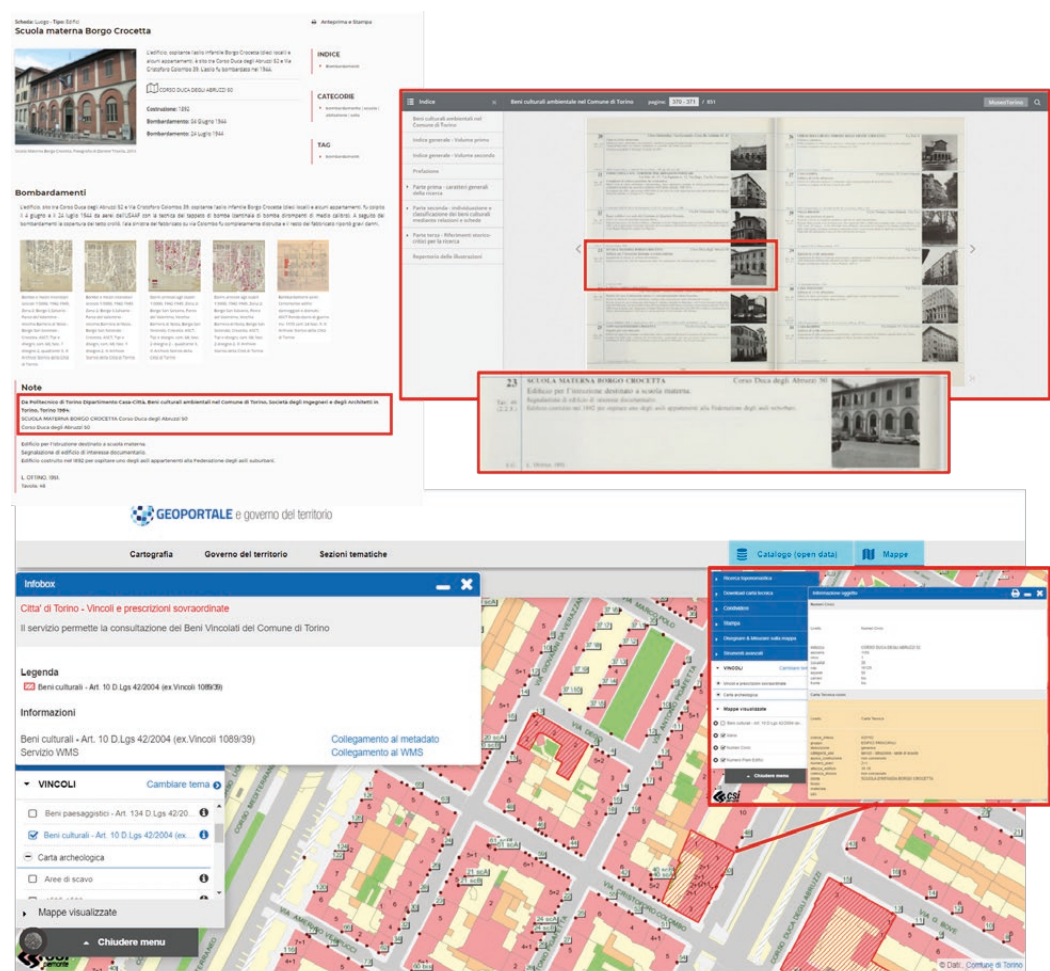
Scheda: Luogo - Tipo: Edificio
Scuola materna Borgo Crocetta

Anteprima e Stampa

L'edificio, ospitante l'asilo infantile Borgo Crocetta (due locali e alcuni appartamenti), è sito tra Corso Duca degli Abruzzi 62 e Via Cristoforo Colombo 39. L'asilo fu bombardato nel 1944.

CORSO DUCA DEGLI ABRUZZI 50

Costruzione: 1892
Bombardamento: 24 Giugno 1944
Bombardamento: 24 Luglio 1944

INDICE
Bombardamenti

CATEGORIE
Bombardamento | scuola | abitazione | asilo

TAG
bombardamento

Bombardamenti

L'edificio, sito tra Corso Duca degli Abruzzi 62 e Via Cristoforo Colombo 39, ospitante l'asilo infantile Borgo Crocetta (dieci locali e alcuni appartamenti) fu colpito il 4 giugno e il 24 luglio 1944 da aerei dell'USAAF con la tecnica del tappeto di bombe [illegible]. A seguito del bombardamento la copertura del tetto crollò, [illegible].

Note

Da Politecnico di Torino Dipartimento Casa-Città, Beni culturali ambientali nel Comune di Torino, Società degli Ingegneri e degli Architetti in Torino, Torino 1984.
SCUOLA MATERNA BORGO CROCETTA Corso Duca degli Abruzzi 50
Corso Duca degli Abruzzi 50

Edificio per l'istruzione destinato a scuola materna.
Segnalazione di edificio di interesse documentario.
Edificio costruito nel 1892 per ospitare uno degli asili appartenenti alla Federazione degli asili suburbani.

L. OTTINO, 1984
Tavola: 46

Indice
Beni culturali ambientali nel Comune di Torino pagina: 370 - 371 / 851
MuseoTorino
Beni culturali ambientali nel Comune di Torino
Indice generale - Volume primo
Indice generale - Volume secondo
Prefazione
Parte prima - caratteri generali della ricerca
Parte seconda - individuazione e classificazione dei beni culturali mediante relazioni e schede
Parte terza - Riferimenti storico-critici per la ricerca
Repertorio delle illustrazioni

23 SCUOLA MATERNA BORGO CROCETTA Corso Duca degli Abruzzi 50
Edificio per l'istruzione destinato a scuola materna.
Segnalazione di edificio di interesse documentario.
Edificio costruito nel 1892 per ospitare uno degli asili appartenenti alla Federazione degli asili suburbani.
L. Ottino, 1984

GEOPORTALE e governo del territorio
Cartografia Governo del territorio Sezioni tematiche
Catalogo (open data) Mappe

Infobox
Citta' di Torino - Vincoli e prescrizioni sovraordinate
Il servizio permette la consultazione dei Beni Vincolati del Comune di Torino

Legenda
Beni culturali - Art. 10 D.Lgs 42/2004 (ex.Vincoli 1089/39)

Informazioni
Beni culturali - Art. 10 D.Lgs 42/2004 (ex.Vincoli 1089/39) Collegamento al metadato
Servizio WMS Collegamento al WMS

VINCOLI Cambiare tema
Beni paesaggistici - Art. 134 D.Lgs 42/20...
Beni culturali - Art. 10 D.Lgs 42/2004 (ex...
Carta archeologica
Aree di scavo
Mappe visualizzate
Chiudere menu

Ricerca toponomastica
Download carta tecnica
Condividere
Stampa
Disegnare & Misurare sulla mappa
Strumenti avanzati
VINCOLI
Mappe visualizzate
Chiudere menu
Informazioni oggetto
CORSO DUCA DEGLI ABRUZZI 50
SCUOLA MATERNA BORGO CROCETTA

VIA DEGLI ARTISTI
VIA CRISTOFORO COLOMBO
CORSO DUCA DEGLI ABRUZZI
VIA MARCO POLO
VIA VERAZZANO
© Dati: Comune di Torino